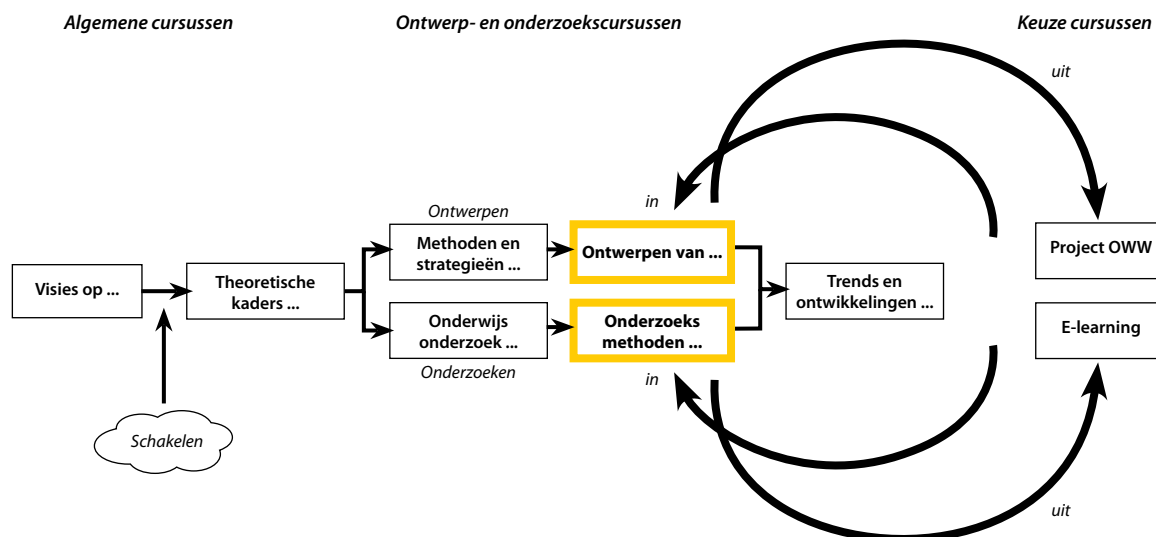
Algemene cursussen

Ontwerp- en onderzoekscursussen

Keuze cursussen

uit

in

Ontwerpen

Visies op ...

Theoretische kaders ...

Methoden en strategieën ...

Ontwerpen van ...

Trends en ontwikkelingen ...

Project OWW

Onderwijs onderzoek ...

Onderzoeks methoden ...

E-learning

Onderzoeken

in

Schakelen

uit